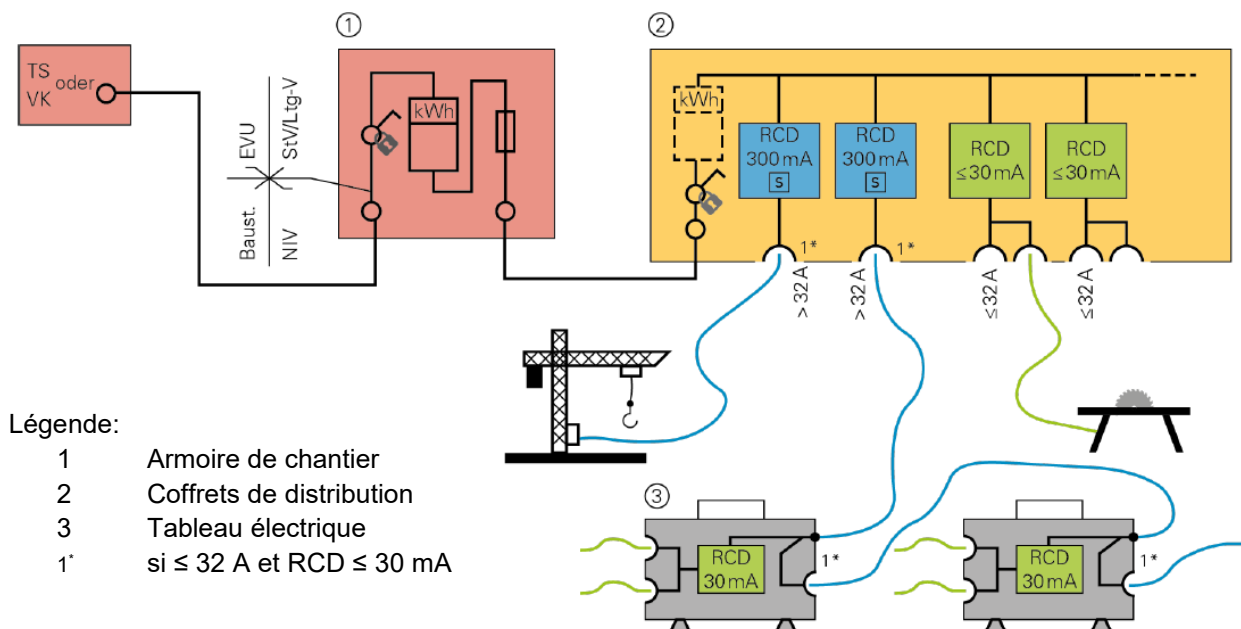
TS oder VK

①

EVU
StV/Ltg-V
Baust.
NIV

kWh

②

kWh

RCD 300 mA S
RCD 300 mA S
RCD ≤30 mA
RCD ≤30 mA

1*
1*
> 32 A
> 32 A
≤32 A
≤32 A

Légende:
1 Armoire de chantier
2 Coffrets de distribution
3 Tableau électrique
$1^*$ si ≤ 32 A et RCD ≤ 30 mA

③

RCD 30 mA
1*
RCD 30 mA
1*